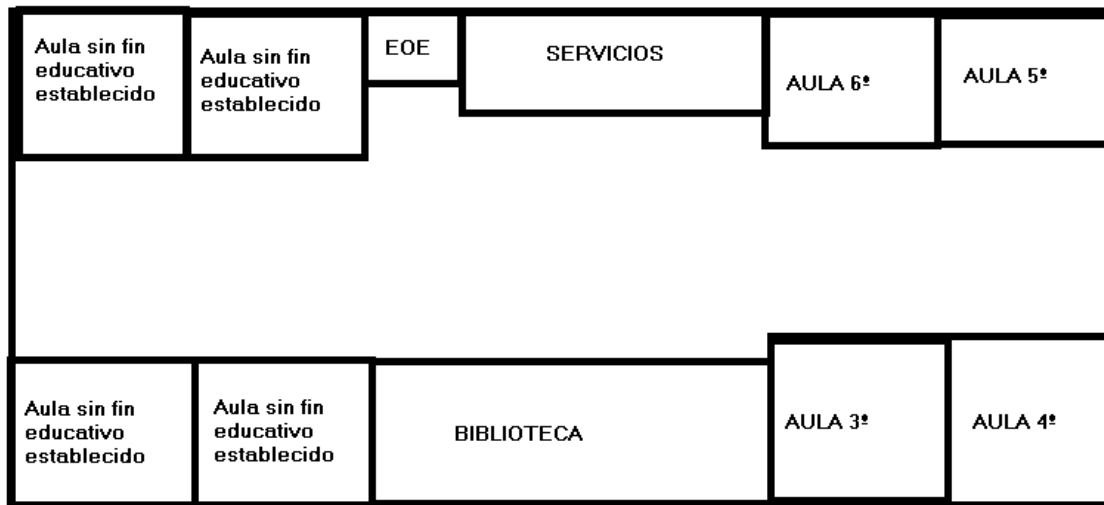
Aula sin fin educativo establecido

Aula sin fin educativo establecido

EOE

SERVICIOS

AULA 6º

AULA 5º

Aula sin fin educativo establecido

Aula sin fin educativo establecido

BIBLIOTECA

AULA 3º

AULA 4º